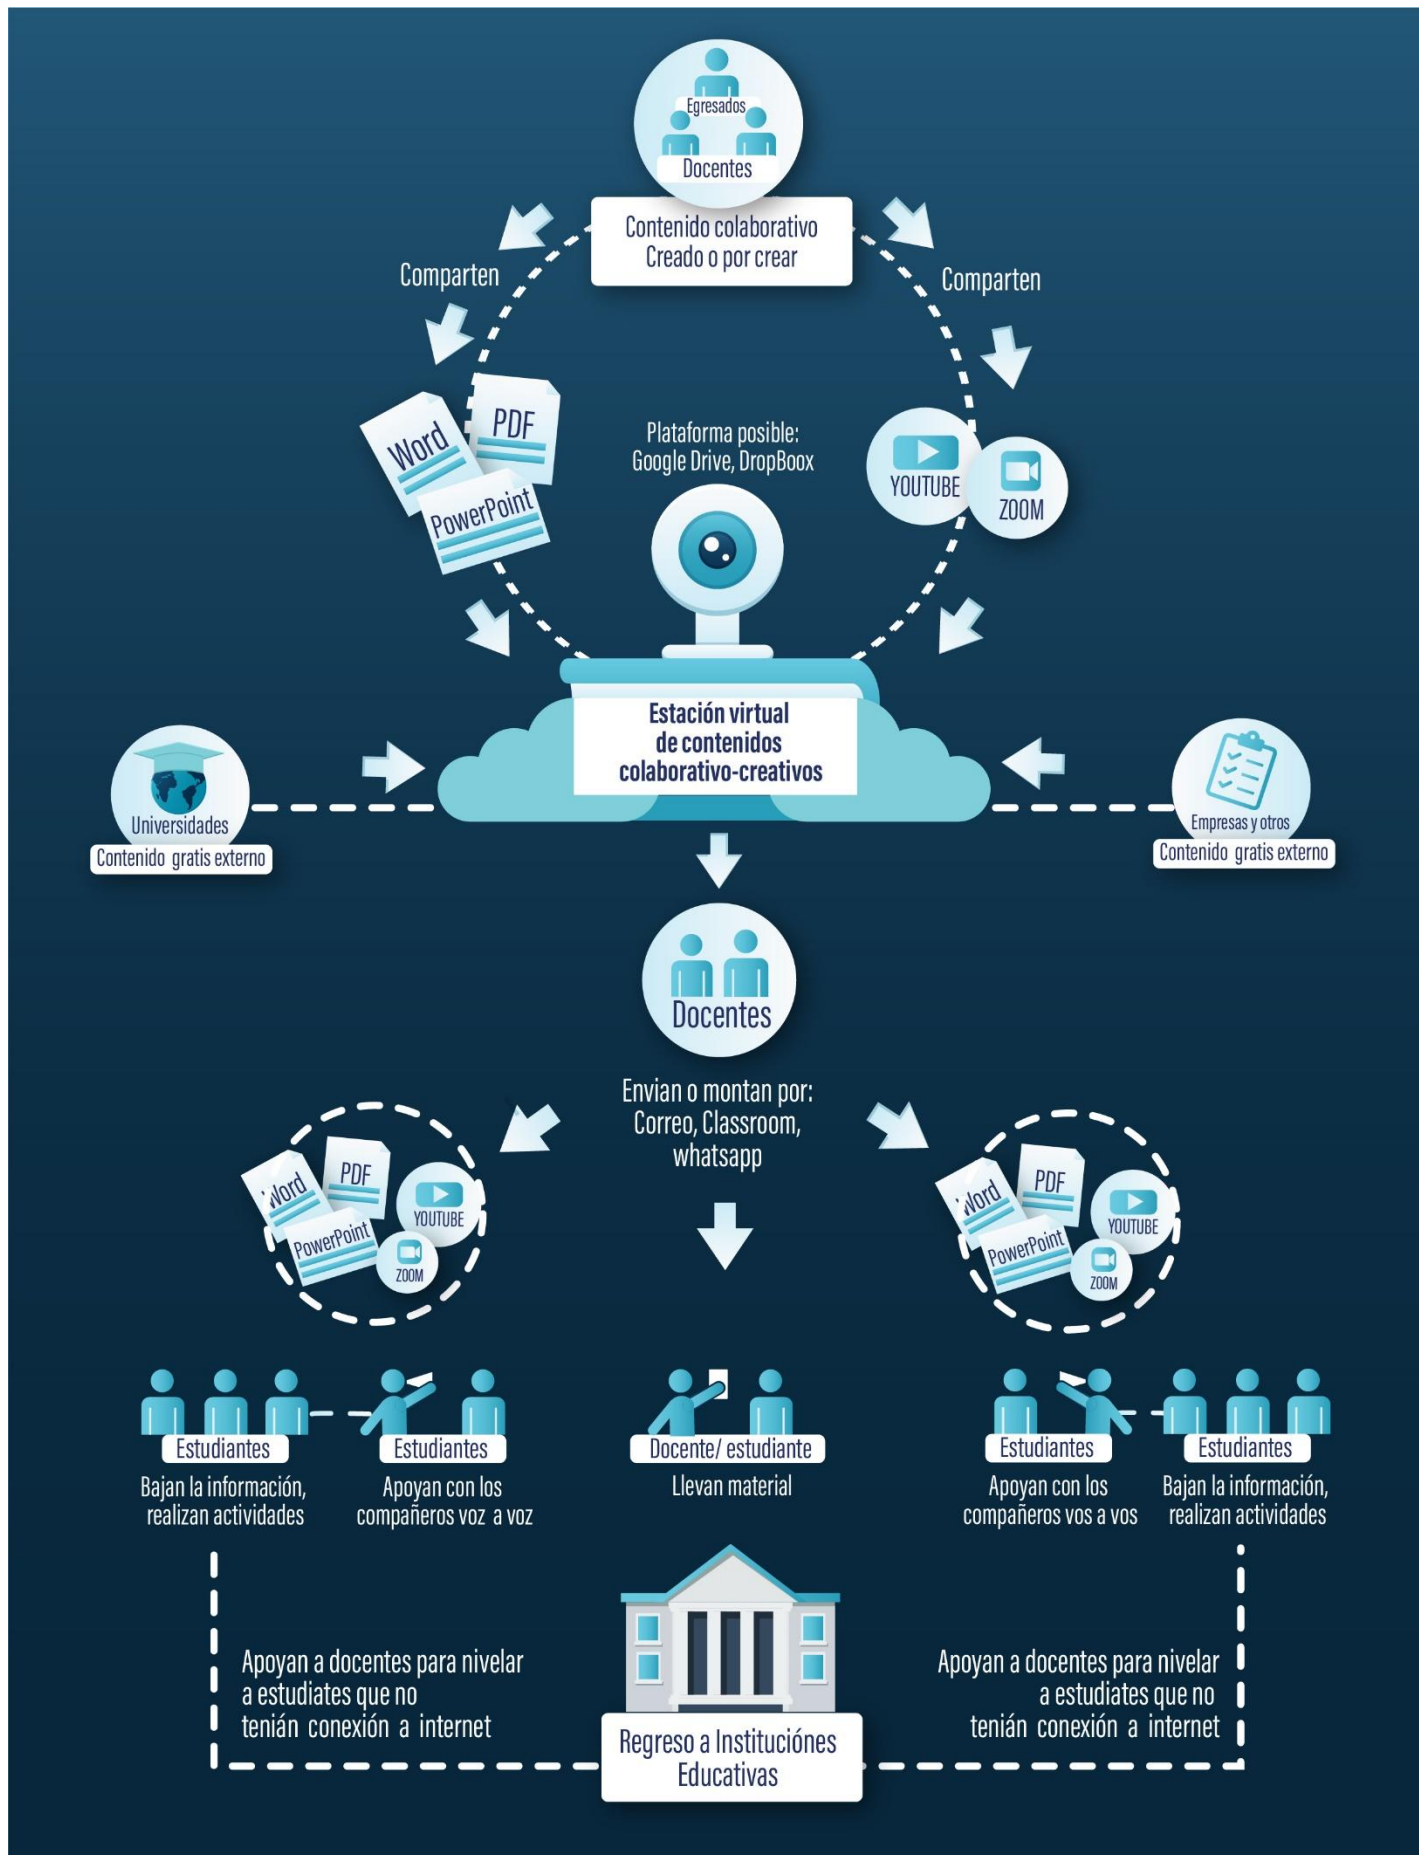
Egresados

Docentes

Contenido colaborativo
Creado o por crear

Comparten

Comparten

Word
PDF
PowerPoint

Plataforma posible:
Google Drive, DropBoox

YOUTUBE
ZOOM

Estación virtual
de contenidos
colaborativo-creativos

Universidades
Contenido gratis externo

Empresas y otros
Contenido gratis externo

Docentes

Envian o montan por:
Correo, Classroom,
whatsapp

Word
PDF
PowerPoint
YOUTUBE
ZOOM

Word
PDF
PowerPoint
YOUTUBE
ZOOM

Estudiantes
Bajan la información, realizan actividades

Estudiantes
Apoyan con los compañeros voz a voz

Docente/ estudiante
Llevan material

Estudiantes
Apoyan con los compañeros vos a vos

Estudiantes
Bajan la información, realizan actividades

Apoyan a docentes para nivelar a estudiates que no tenián conexión a internet

Regreso a Instituciónes Educativas

Apoyan a docentes para nivelar a estudiates que no tenián conexión a internet